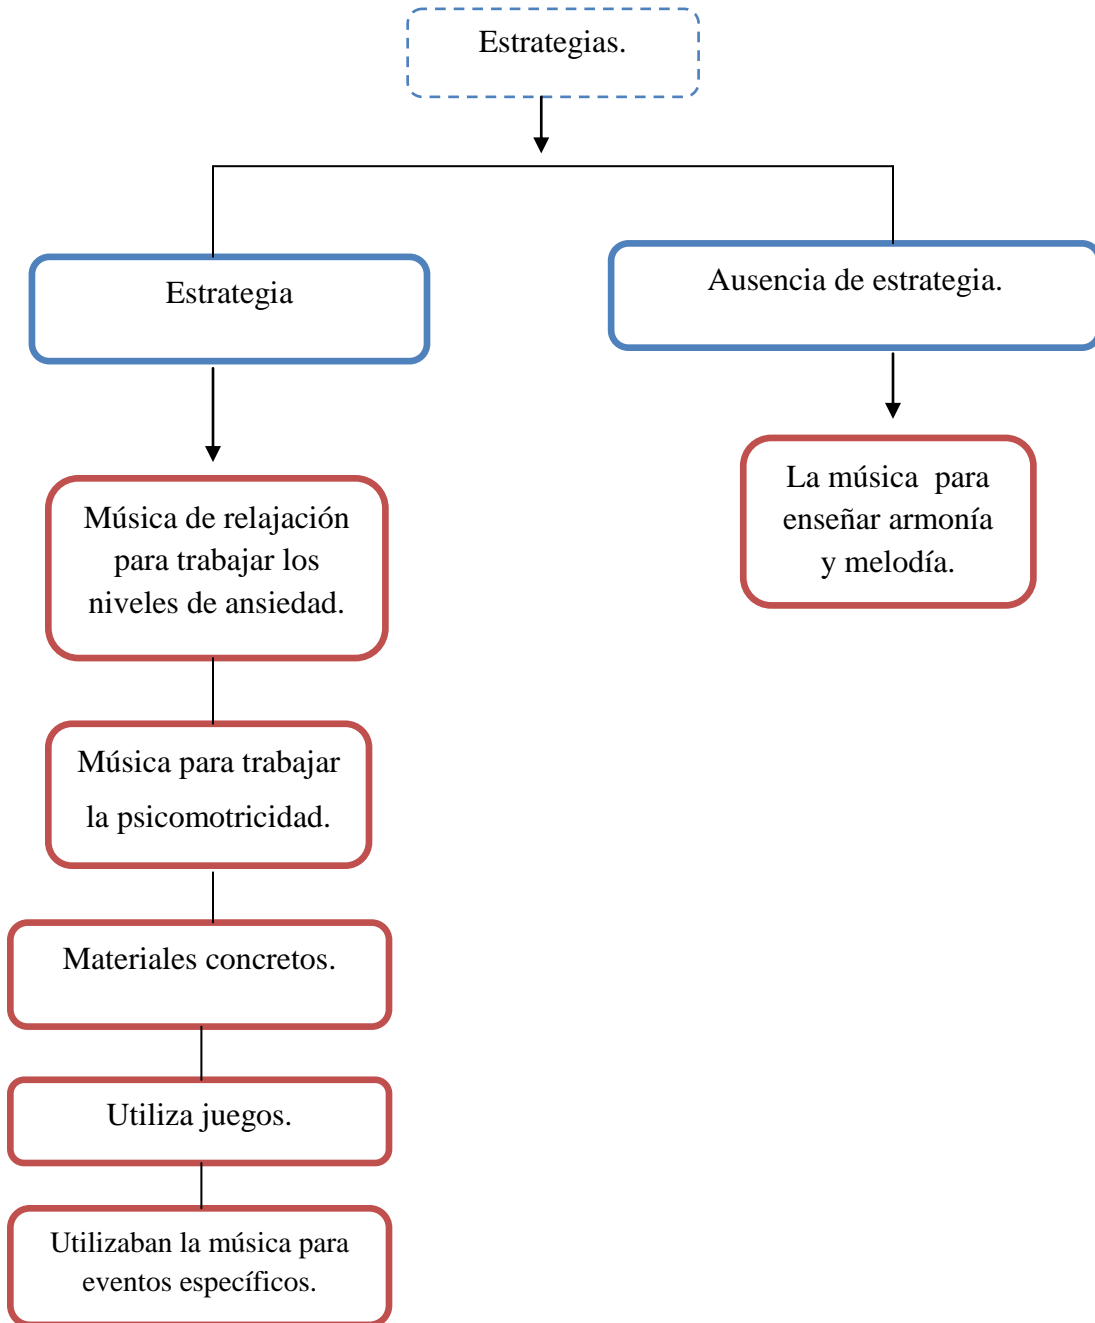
Estrategias.

Estrategia

Ausencia de estrategia.

Música de relajación para trabajar los niveles de ansiedad.

Música para trabajar la psicomotricidad.

Materiales concretos.

Utiliza juegos.

Utilizaban la música para eventos específicos.

La música para enseñar armonía y melodía.